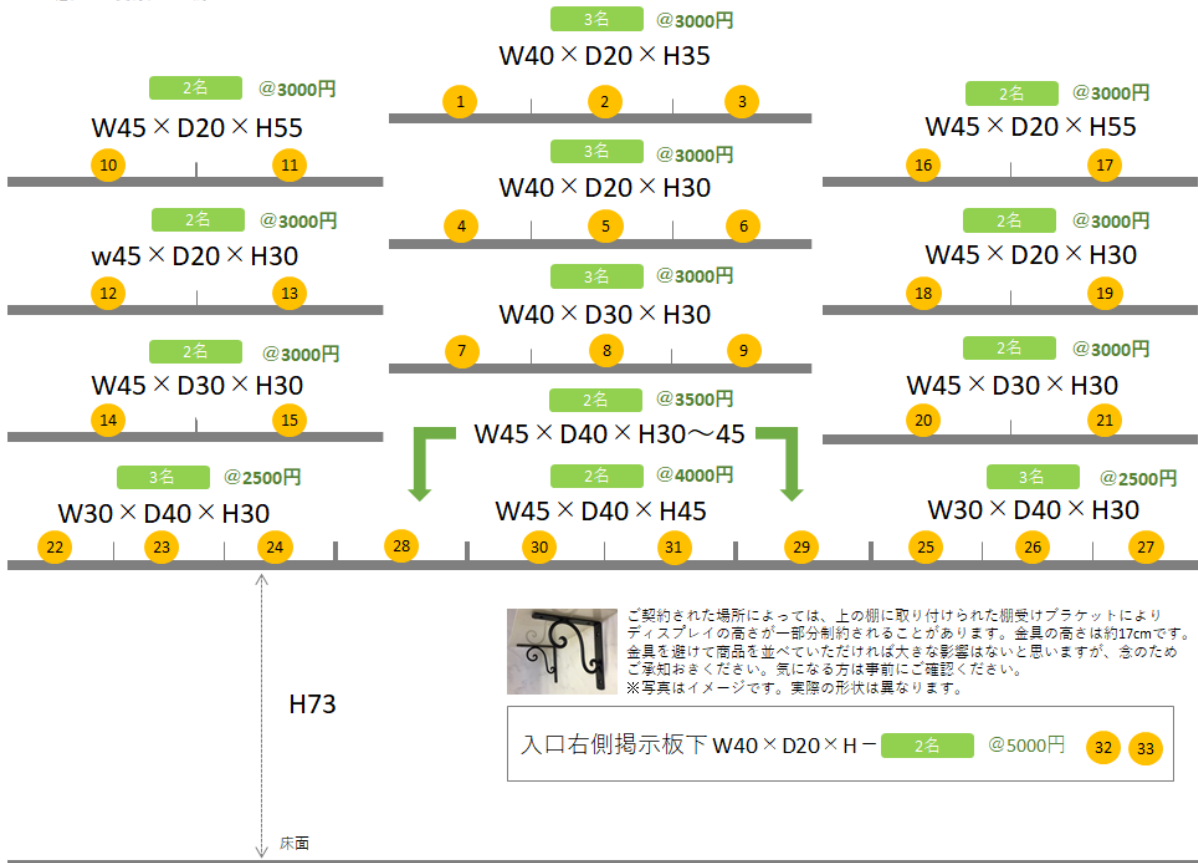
3名 @3000円
W40 × D20 × H35
1 2 3

2名 @3000円
W45 × D20 × H55
10 11

2名 @3000円
W45 × D20 × H55
16 17

3名 @3000円
W40 × D20 × H30
4 5 6

2名 @3000円
w45 × D20 × H30
12 13

2名 @3000円
W45 × D20 × H30
18 19

3名 @3000円
W40 × D30 × H30
7 8 9

2名 @3000円
W45 × D30 × H30
14 15

2名 @3000円
W45 × D30 × H30
20 21

2名 @3500円
W45 × D40 × H30～45

3名 @2500円
W30 × D40 × H30
22 23 24

2名 @4000円
W45 × D40 × H45
28 30 31 29

3名 @2500円
W30 × D40 × H30
25 26 27

H73

床面

ご契約された場所によっては、上の棚に取り付けられた棚受けブラケットによりディスプレイの高さが一部分制約されることがあります。金具の高さは約17cmです。金具を避けて商品を並べていただければ大きな影響はないと思いますが、念のためご承知おきください。気になる方は事前にご確認ください。
※写真はイメージです。実際の形状は異なります。

入口右側掲示板下 W40 × D20 × H－ 2名 @5000円 32 33